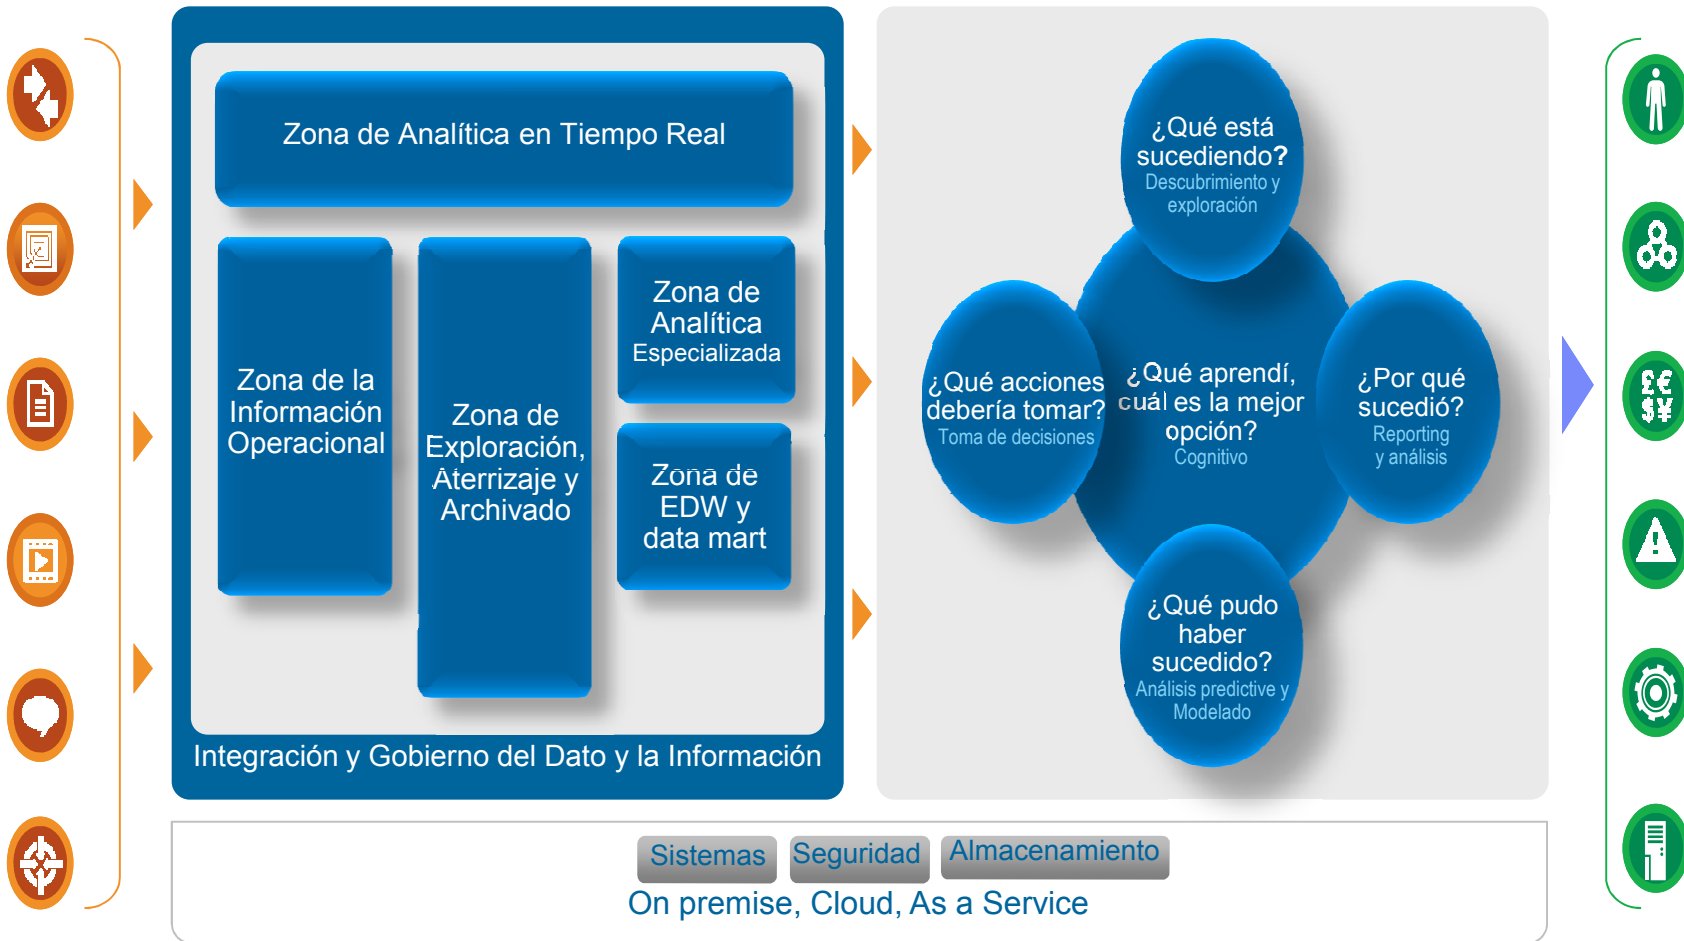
Zona de Analítica en Tiempo Real

Zona de la Información Operacional

Zona de Exploración, Aterrizaje y Archivado

Zona de Analítica Especializada

Zona de EDW y data mart

Integración y Gobierno del Dato y la Información

¿Qué está sucediendo? Descubrimiento y exploración

¿Qué acciones debería tomar? Toma de decisiones

¿Qué aprendí, cuál es la mejor opción? Cognitivo

¿Por qué sucedió? Reporting y análisis

¿Qué pudo haber sucedido? Análisis predictive y Modelado

£€ $¥

Sistemas Seguridad Almacenamiento

On premise, Cloud, As a Service